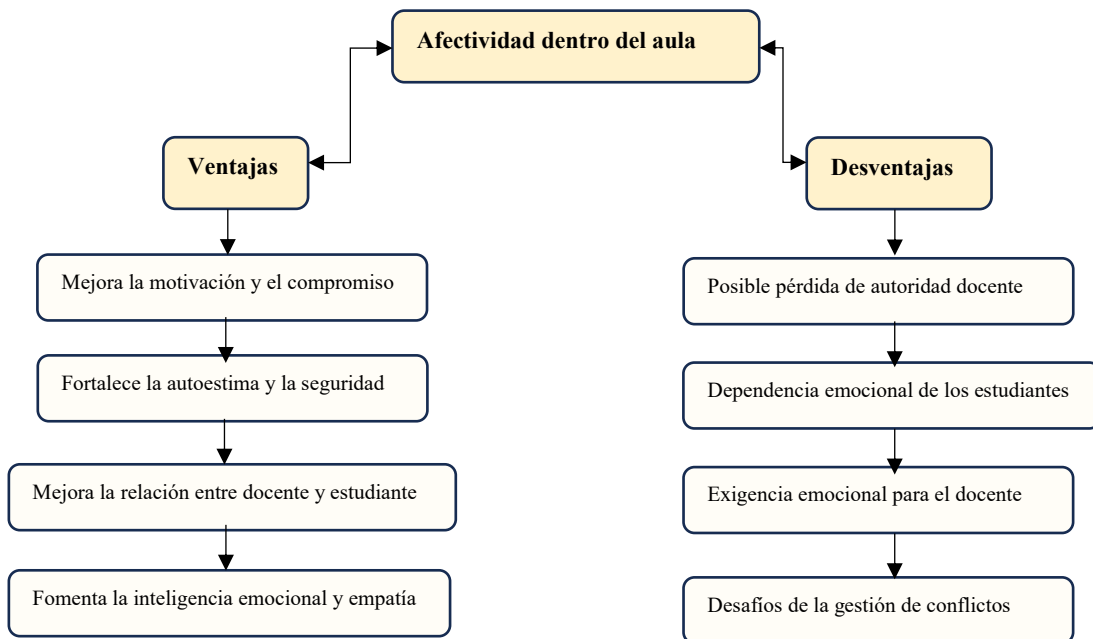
Afectividad dentro del aula

Ventajas

Mejora la motivación y el compromiso

Fortalece la autoestima y la seguridad

Mejora la relación entre docente y estudiante

Fomenta la inteligencia emocional y empatía

Desventajas

Posible pérdida de autoridad docente

Dependencia emocional de los estudiantes

Exigencia emocional para el docente

Desafíos de la gestión de conflictos